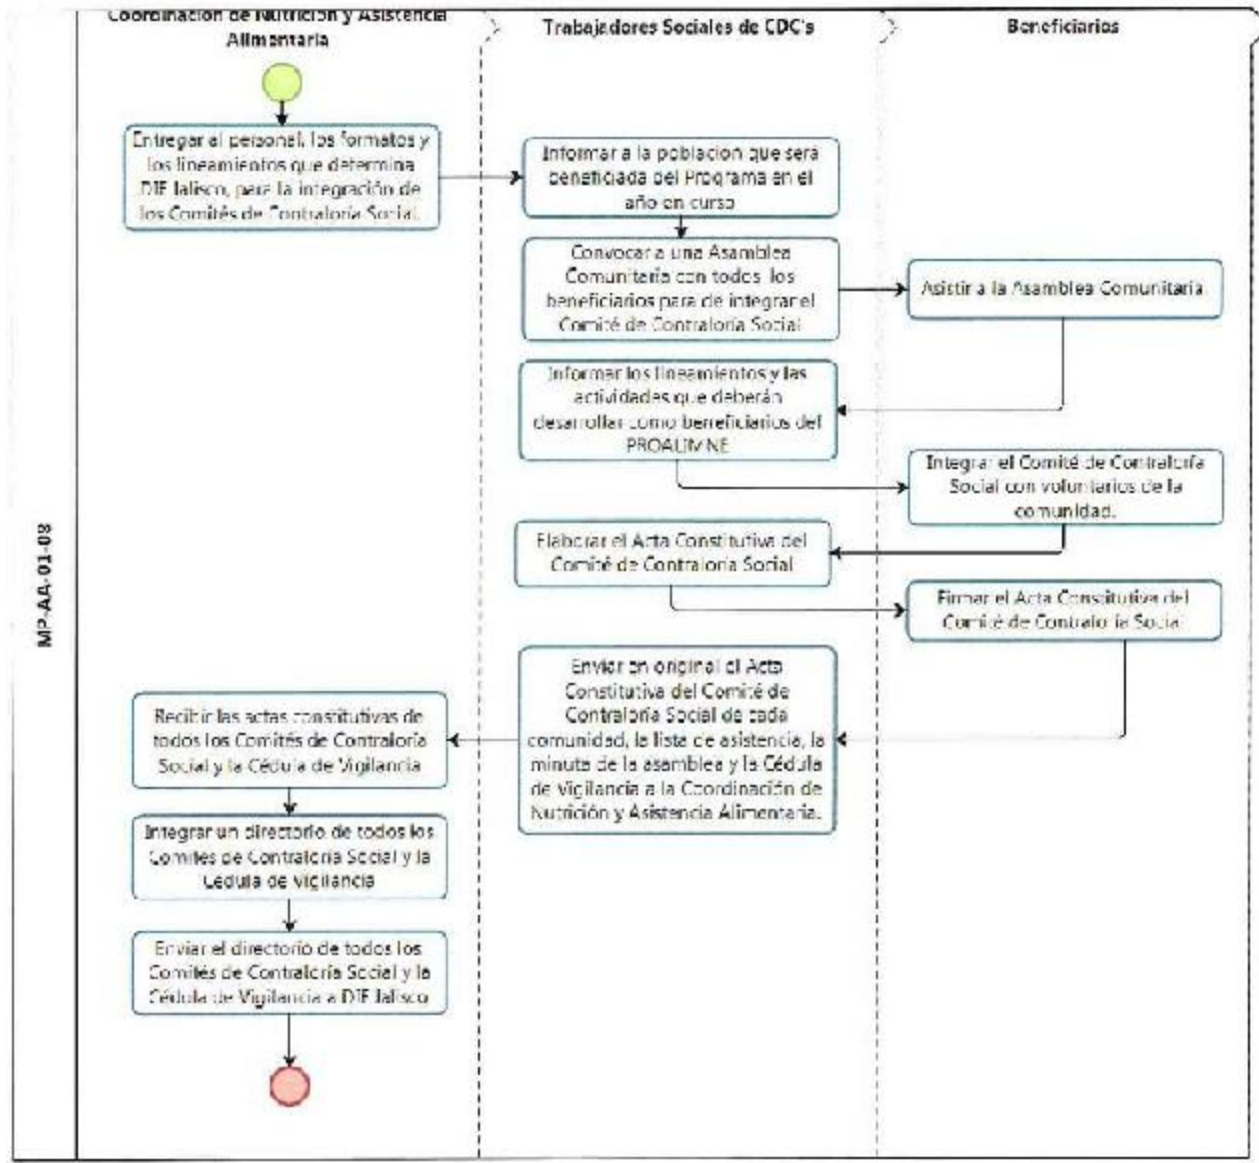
MP-AA-01-08

Coordinación de Nutrición y Asistencia Alimentaria

Trabajadores Sociales de CDC's

Beneficiarios

Entregar al personal, los formatos y los lineamientos que determina DIF Jalisco, para la integración de los Comités de Contraloría Social.

Informar a la población que será beneficiada del Programa en el año en curso

Convocar a una Asamblea Comunitaria con todos los beneficiarios para de integrar el Comité de Contraloría Social

Asistir a la Asamblea Comunitaria

Informar los lineamientos y las actividades que deberán desarrollar como beneficiarios del PROALIMNE

Integrar el Comité de Contraloría Social con voluntarios de la comunidad.

Elaborar el Acta Constitutiva del Comité de Contraloría Social

Firmar el Acta Constitutiva del Comité de Contraloría Social

Enviar en original el Acta Constitutiva del Comité de Contraloría Social de cada comunidad, la lista de asistencia, la minuta de la asamblea y la Cédula de Vigilancia a la Coordinación de Nutrición y Asistencia Alimentaria.

Recibir las actas constitutivas de todos los Comités de Contraloría Social y la Cédula de Vigilancia

Integrar un directorio de todos los Comités de Contraloría Social y la Cédula de Vigilancia

Enviar el directorio de todos los Comités de Contraloría Social y la Cédula de Vigilancia a DIF Jalisco